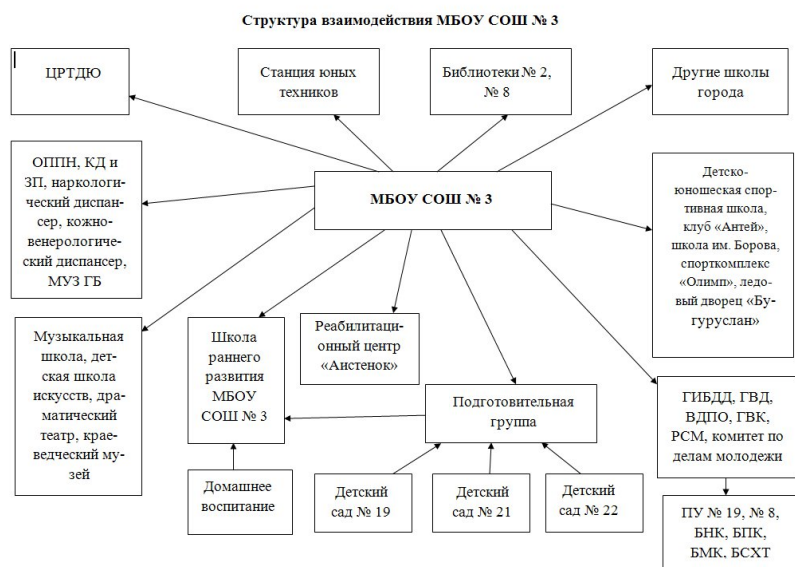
Структура взаимодействия МБОУ СОШ № 3

ЦРТДЮ

Станция юных техников

Библиотеки № 2, № 8

Другие школы города

ОППН, КД и ЗП, наркологический диспансер, кожно-венерологический диспансер, МУЗ ГБ

МБОУ СОШ № 3

Детско-юношеская спортивная школа, клуб «Антей», школа им. Борова, спорткомплекс «Олимп», ледовый дворец «Бугуруслан»

Музыкальная школа, детская школа искусств, драматический театр, краеведческий музей

Школа раннего развития МБОУ СОШ № 3

Реабилитационный центр «Аистенок»

Подготовительная группа

ГИБДД, ГВД, ВДПО, ГВК, РСМ, комитет по делам молодежи

Домашнее воспитание

Детский сад № 19

Детский сад № 21

Детский сад № 22

ПУ № 19, № 8, БНК, БПК, БМК, БСХТ